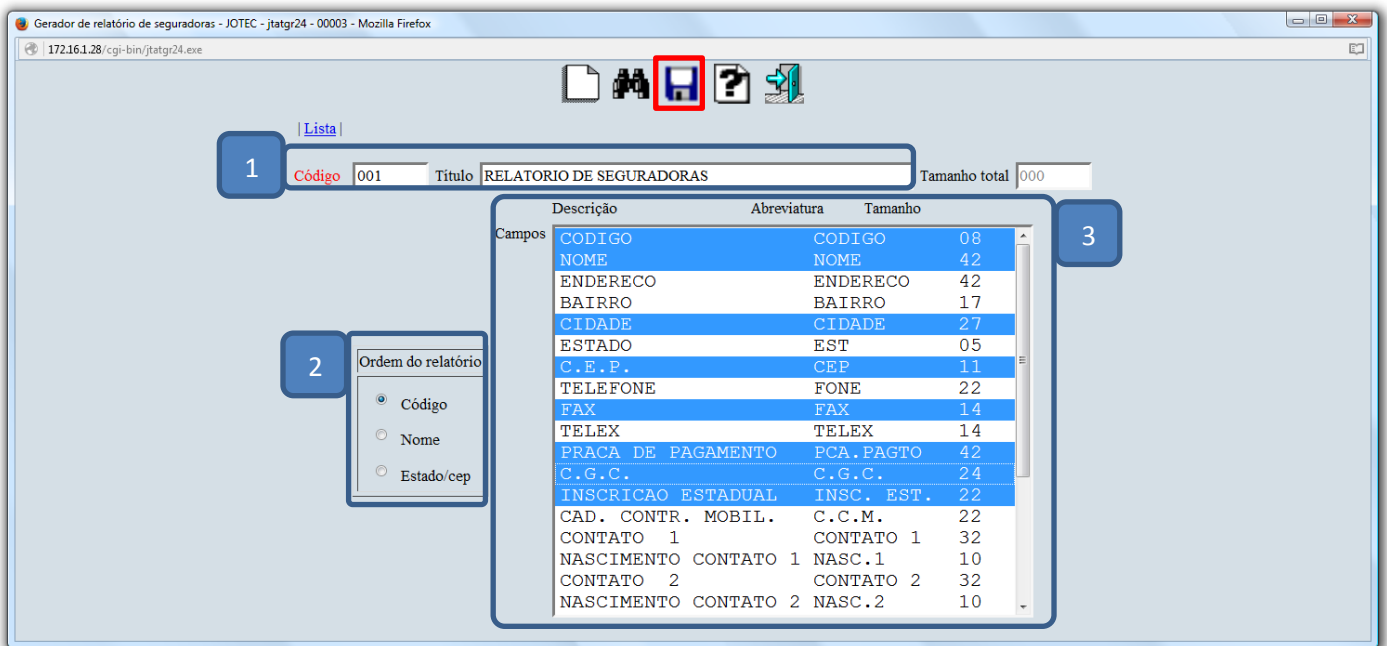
Gerador de relatório de seguradoras - JOTEC - jtatgr24 - 00003 - Mozilla Firefox

172.16.1.28/cgi-bin/jtatgr24.exe

| Lista |

1

Código 001 Titulo RELATORIO DE SEGURADORAS

Tamanho total 000

Descrição Abreviatura Tamanho

3

Campos

| | | |
|---|---|---|
| CODIGO | CODIGO | 08 |
| NOME | NOME | 42 |
| ENDERECO | ENDERECO | 42 |
| BAIRRO | BAIRRO | 17 |
| CIDADE | CIDADE | 27 |
| ESTADO | EST | 05 |
| C.E.P. | CEP | 11 |
| TELEFONE | FONE | 22 |
| FAX | FAX | 14 |
| TELEX | TELEX | 14 |
| PRACA DE PAGAMENTO | PCA.PAGTO | 42 |
| C.G.C. | C.G.C. | 24 |
| INSCRICAO ESTADUAL | INSC. EST. | 22 |
| CAD. CONTR. MOBIL. | C.C.M. | 22 |
| CONTATO 1 | CONTATO 1 | 32 |
| NASCIMENTO CONTATO 1 | NASC.1 | 10 |
| CONTATO 2 | CONTATO 2 | 32 |
| NASCIMENTO CONTATO 2 | NASC.2 | 10 |

2

Ordem do relatório

Código

Nome

Estado/cep